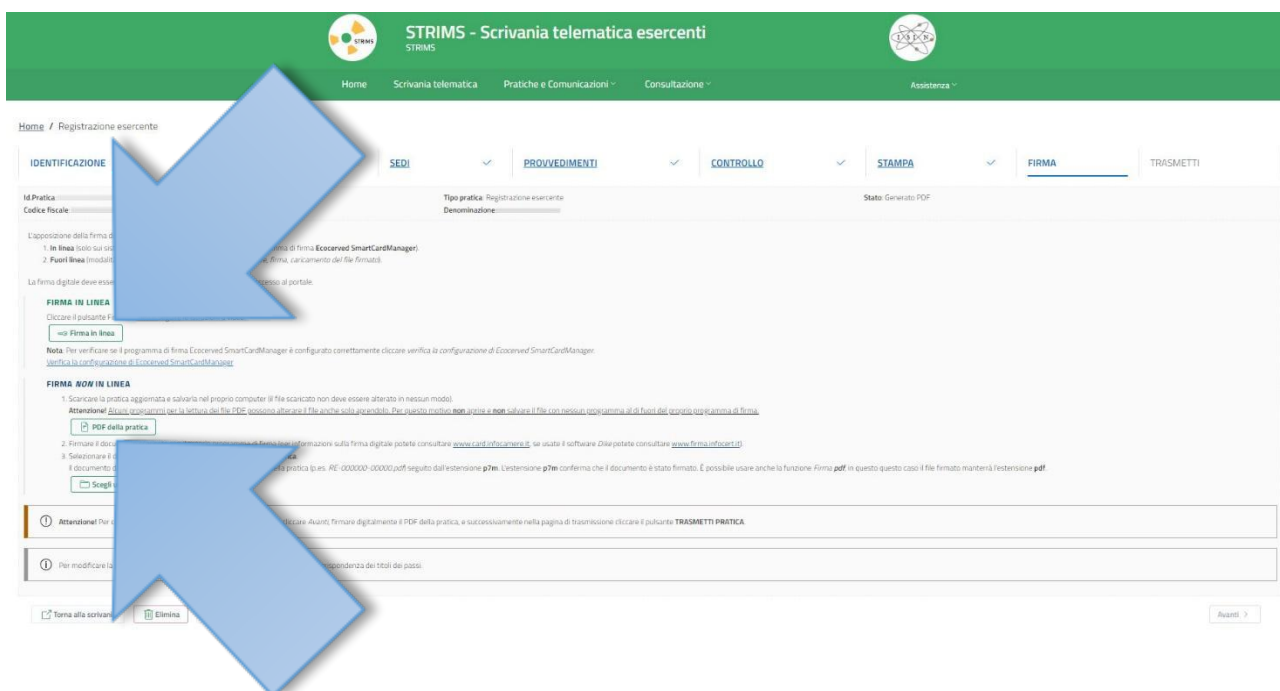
STRIMS - Scrivania telematica esercenti
STRIMS

Home Scrivania telematica Pratiche e Comunicazioni Consultazione Assistenza

Home / Registrazione esercente

IDENTIFICAZIONE SEDI PROVVEDIMENTI CONTROLLO STAMPA FIRMA TRASMETTI

Id.Pratica
Codice fiscale

Tipo pratica: Registrazione esercente
Denominazione

Stato: Generato PDF

L'apposizione della firma d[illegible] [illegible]ma di firma Ecocerved SmartCardManager).
1. In linea (solo sui si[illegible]
2. Fuori linea (modalit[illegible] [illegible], firma, caricamento del file firmato).

La firma digitale deve esse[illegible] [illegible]esso al portale.

FIRMA IN LINEA
Cliccare il pulsante F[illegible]
Firma in linea

Nota: Per verificare se il programma di firma Ecocerved SmartCardManager è configurato correttamente cliccare verifica la configurazione di Ecocerved SmartCardManager.
Verifica la configurazione di Ecocerved SmartCardManager

FIRMA NON IN LINEA
1. Scaricare la pratica aggiornata e salvarla nel proprio computer (il file scaricato non deve essere alterato in nessun modo).
Attenzione! Alcuni programmi per la lettura del file PDF possono alterare il file anche solo aprendolo. Per questo motivo non aprire e non salvare il file con nessun programma al di fuori del proprio programma di firma.
PDF della pratica
2. Firmare il docu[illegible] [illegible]informazioni sulla firma digitale potete consultare www.card.infocamere.it, se usate il software Dike potete consultare www.firma.infocert.it).
3. Selezionare il d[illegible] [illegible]ca
Il documento d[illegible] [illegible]la pratica (p.es. RE-000000-00000.pdf) seguito dall'estensione p7m. L'estensione p7m conferma che il documento è stato firmato. È possibile usare anche la funzione Firma pdf, in questo questo caso il file firmato manterrà l'estensione pdf.
Scegli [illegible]

Attenzione! Per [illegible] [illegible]ezare Avanti, firmare digitalmente il PDF della pratica, e successivamente nella pagina di trasmissione cliccare il pulsante TRASMETTI PRATICA.

Per modificare la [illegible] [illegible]spondenza dei titoli dei passi.

Torna alla scrivan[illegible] Elimina

Avanti